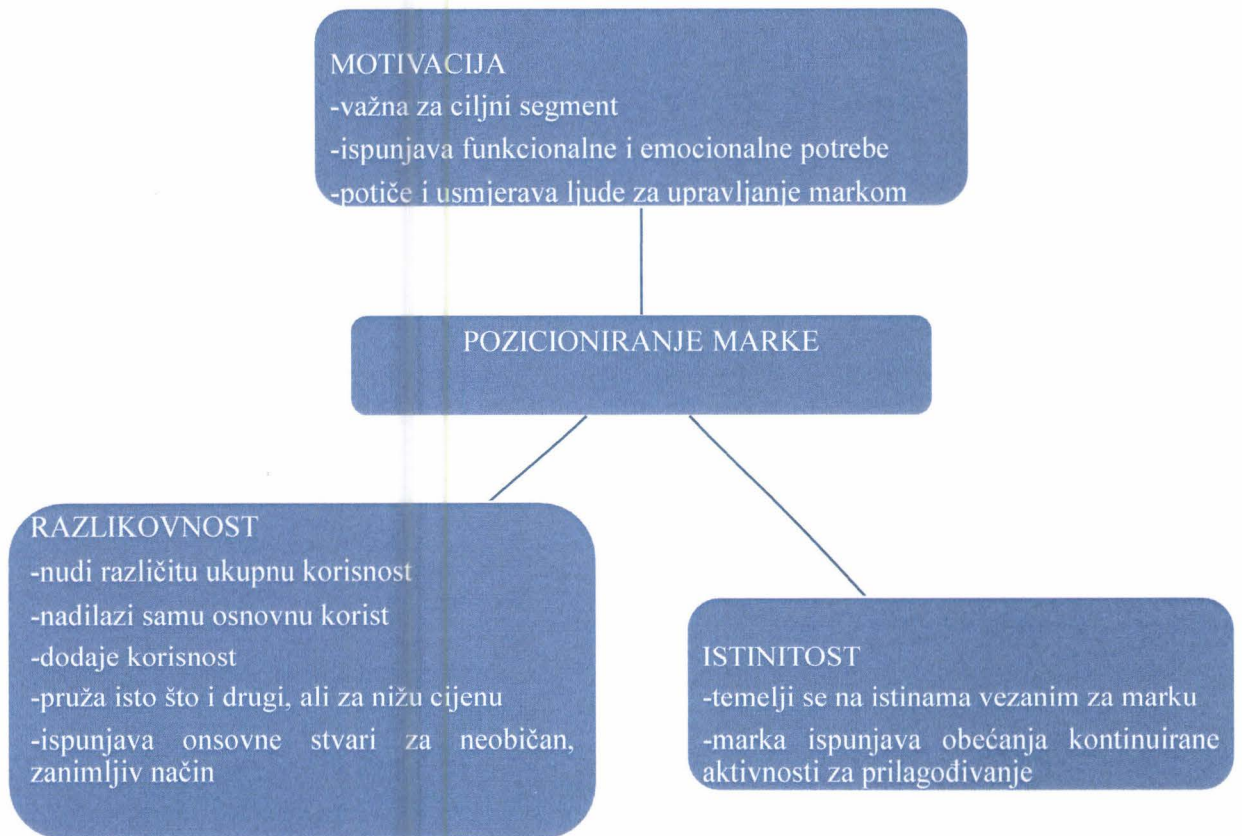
MOTIVACIJA
-važna za ciljni segment
-ispunjava funkcionalne i emocionalne potrebe
-potiče i usmjerava ljude za upravljanje markom

POZICIONIRANJE MARKE

RAZLIKOVNOST
-nudi različitu ukupnu korisnost
-nadilazi samu osnovnu korist
-dodaje korisnost
-pruža isto što i drugi, ali za nižu cijenu
-ispunjava onsovne stvari za neobičan, zanimljiv način

ISTINITOST
-temelji se na istinama vezanim za marku
-marka ispunjava obećanja kontinuirane aktivnosti za prilagođivanje